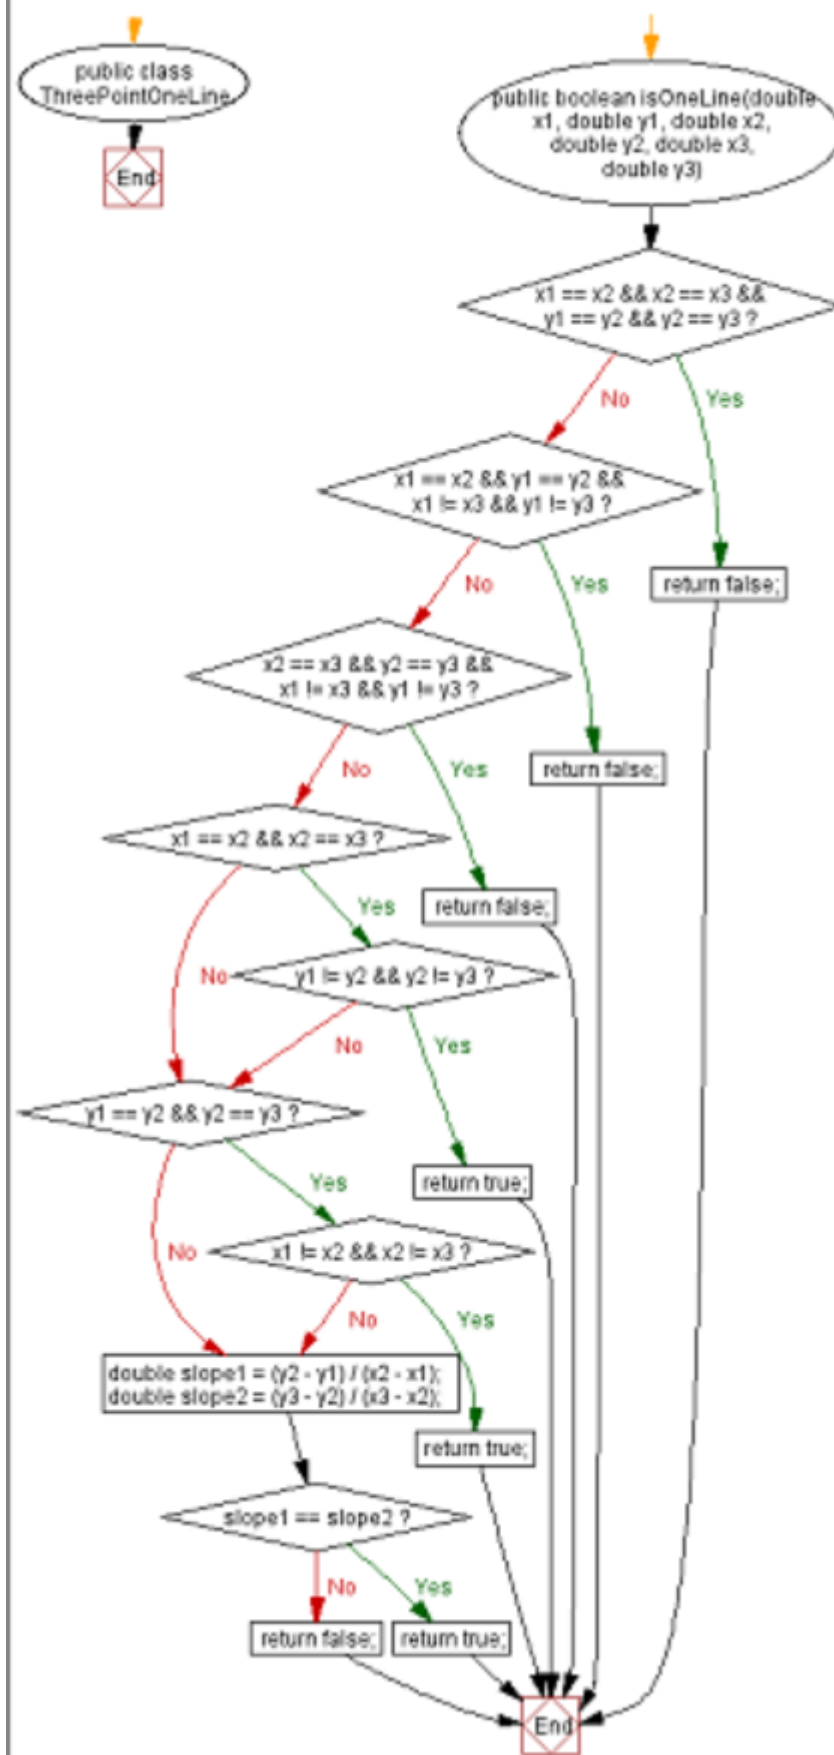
public class ThreePointOneLine

End

public boolean isOneLine(double x1, double y1, double x2, double y2, double x3, double y3)

x1 == x2 && x2 == x3 && y1 == y2 && y2 == y3 ?

No

Yes

return false;

x1 == x2 && y1 == y2 && x1 != x3 && y1 != y3 ?

No

Yes

return false;

x2 == x3 && y2 == y3 && x1 != x3 && y1 != y3 ?

No

Yes

return false;

x1 == x2 && x2 == x3 ?

No

Yes

y1 != y2 && y2 != y3 ?

No

Yes

return true;

y1 == y2 && y2 == y3 ?

No

Yes

x1 != x2 && x2 != x3 ?

No

Yes

return true;

double slope1 = (y2 - y1) / (x2 - x1);
double slope2 = (y3 - y2) / (x3 - x2);

slope1 == slope2 ?

No

Yes

return false;

return true;

End